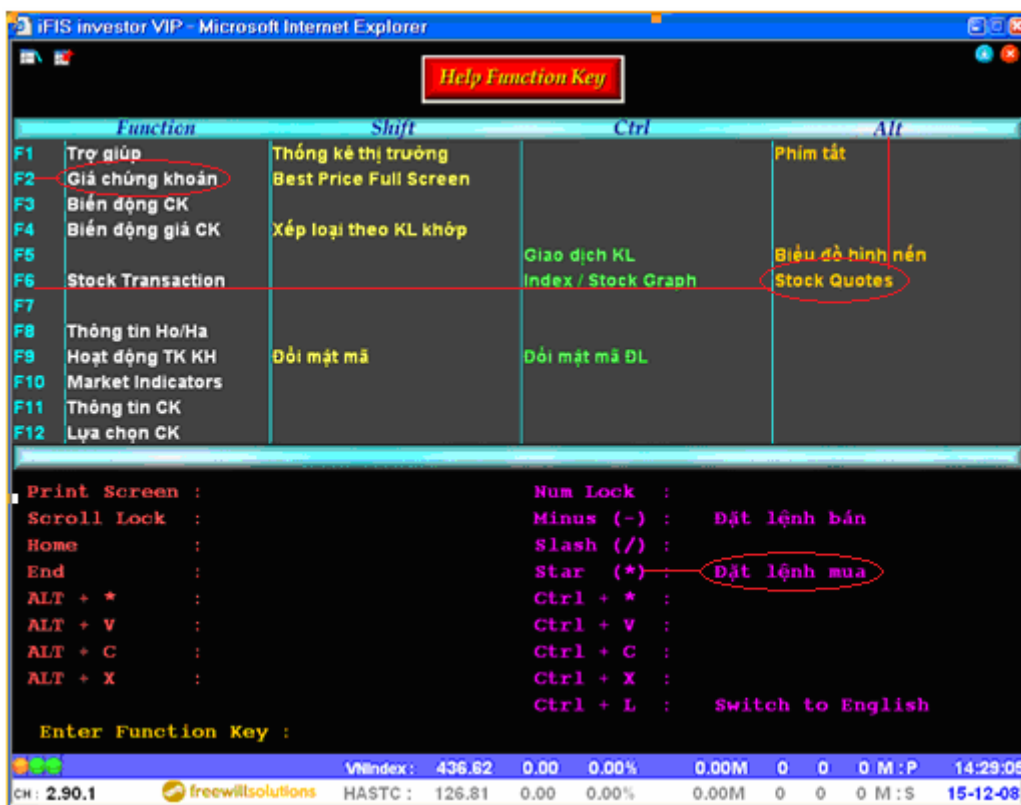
iFIS investor VIP - Microsoft Internet Explorer

Help Function Key

| | Function | Shift | Ctrl | Alt |
|---|---|---|---|---|
| F1 | Trợ giúp | Thống kê thị trường | | Phím tắt |
| F2 | Giá chứng khoán | Best Price Full Screen | | |
| F3 | Biến động CK | | | |
| F4 | Biến động giá CK | Xếp loại theo KL khớp | | |
| F5 | | | Giao dịch KL | Biểu đồ hình nến |
| F6 | Stock Transaction | | Index / Stock Graph | Stock Quotes |
| F7 | | | | |
| F8 | Thông tin Ho/Ha | | | |
| F9 | Hoạt động TK KH | Đổi mật mã | Đổi mật mã ĐL | |
| F10 | Market Indicators | | | |
| F11 | Thông tin CK | | | |
| F12 | Lựa chọn CK | | | |

Print Screen :
Scroll Lock :
Home :
End :
ALT + * :
ALT + V :
ALT + C :
ALT + X :

Num Lock :
Minus (-) : Đặt lệnh bán
Slash (/) :
Star (*) : Đặt lệnh mua
Ctrl + * :
Ctrl + V :
Ctrl + C :
Ctrl + X :
Ctrl + L : Switch to English

Enter Function Key :

VNIndex : 436.62 0.00 0.00% 0.00M 0 0 0 M : P 14:29:05
CH : 2.90.1 freewillsolutions HASTC : 126.81 0.00 0.00% 0.00M 0 0 0 M : S 15-12-08